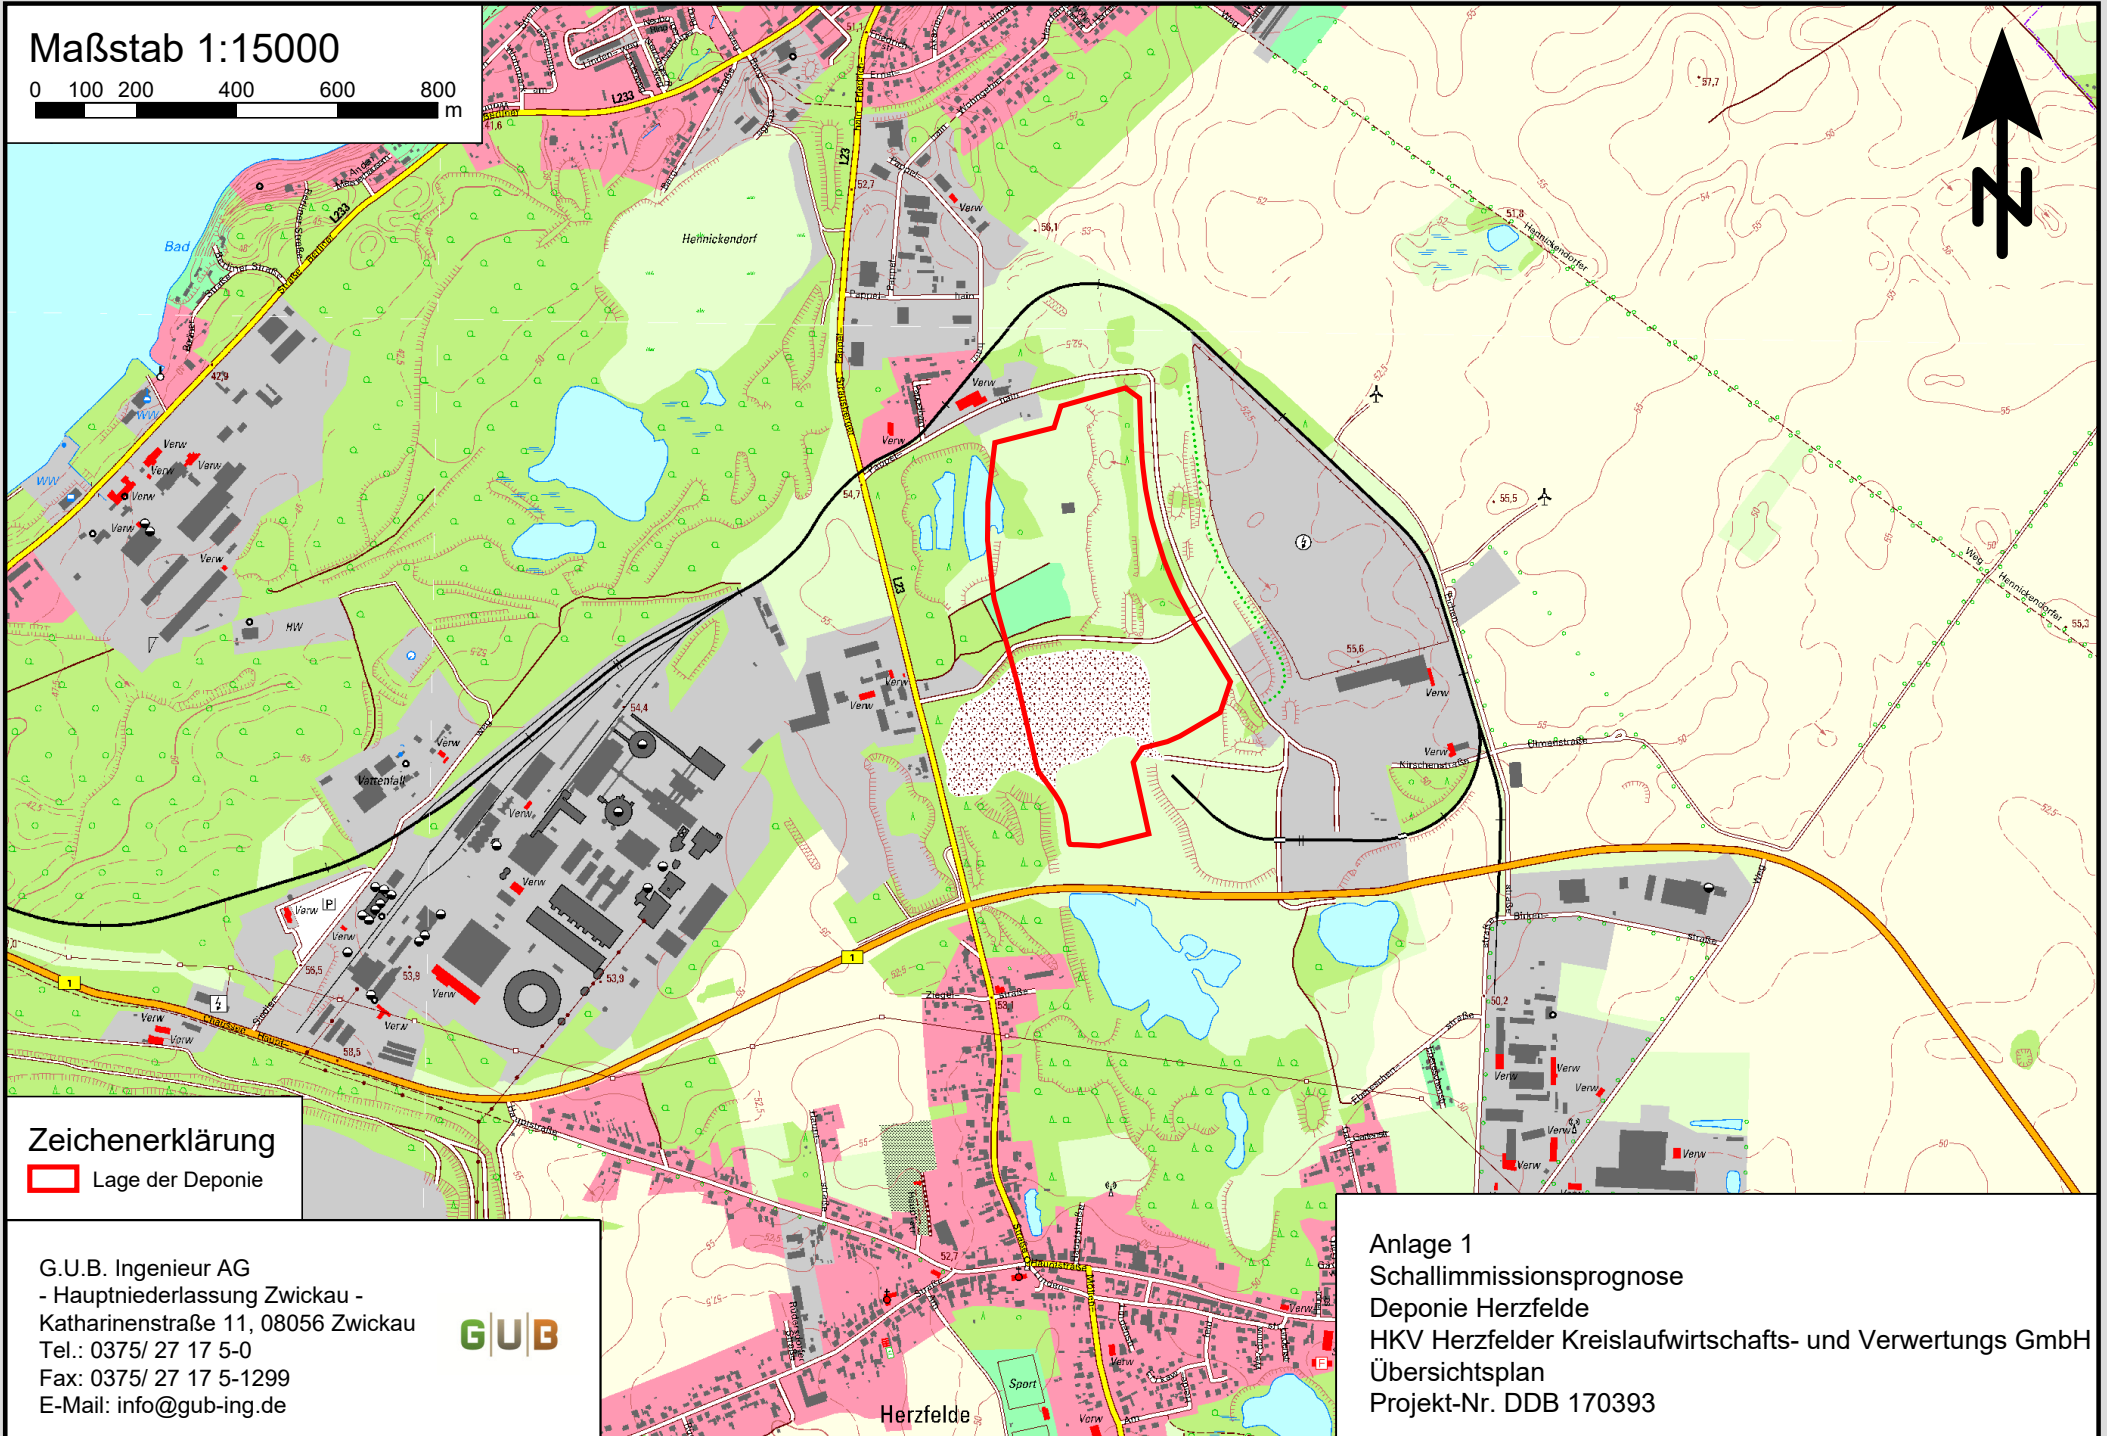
Maßstab 1:15000

0 100 200 400 600 800 m

N

Hennickendorf

Bad

L233

L23

Verw

HW

Vattenfall

Sport

Herzfelde

Ziegel

Ultmenstraße

Kirschenstraße

Zeichenerklärung

Lage der Deponie

G.U.B. Ingenieur AG
- Hauptniederlassung Zwickau -
Katharinenstraße 11, 08056 Zwickau
Tel.: 0375/ 27 17 5-0
Fax: 0375/ 27 17 5-1299
E-Mail: info@gub-ing.de

G|U|B

Anlage 1
Schallimmissionsprognose
Deponie Herzfelde
HKV Herzfelder Kreislaufwirtschafts- und Verwertungs GmbH
Übersichtsplan
Projekt-Nr. DDB 170393